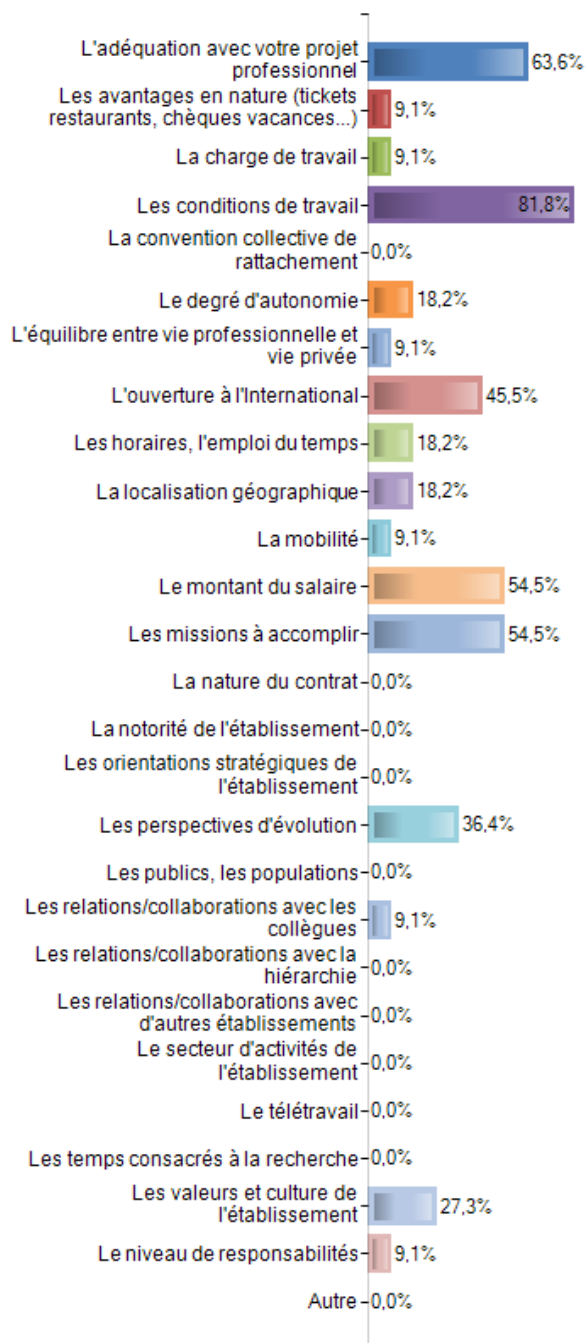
L'adéquation avec votre projet professionnel 63,6%
Les avantages en nature (tickets restaurants, chèques vacances...) 9,1%
La charge de travail 9,1%
Les conditions de travail 81,8%
La convention collective de rattachement 0,0%
Le degré d'autonomie 18,2%
L'équilibre entre vie professionnelle et vie privée 9,1%
L'ouverture à l'International 45,5%
Les horaires, l'emploi du temps 18,2%
La localisation géographique 18,2%
La mobilité 9,1%
Le montant du salaire 54,5%
Les missions à accomplir 54,5%
La nature du contrat 0,0%
La notorité de l'établissement 0,0%
Les orientations stratégiques de l'établissement 0,0%
Les perspectives d'évolution 36,4%
Les publics, les populations 0,0%
Les relations/collaborations avec les collègues 9,1%
Les relations/collaborations avec la hiérarchie 0,0%
Les relations/collaborations avec d'autres établissements 0,0%
Le secteur d'activités de l'établissement 0,0%
Le télétravail 0,0%
Les temps consacrés à la recherche 0,0%
Les valeurs et culture de l'établissement 27,3%
Le niveau de responsabilités 9,1%
Autre 0,0%